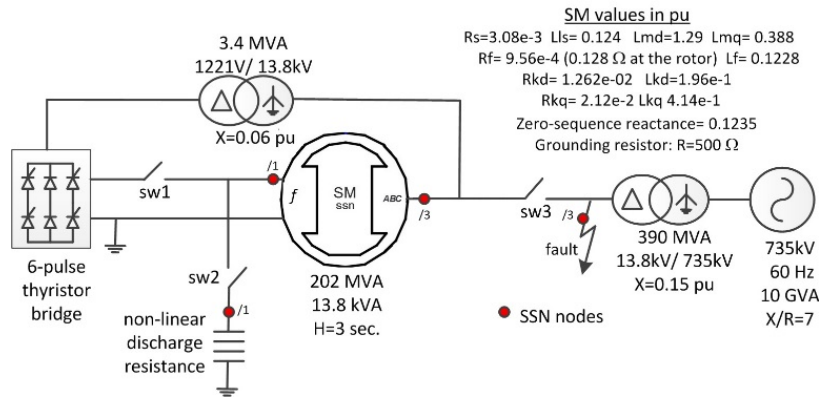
SM values in pu
Rs=3.08e-3 Lls= 0.124 Lmd=1.29 Lmq= 0.388
Rf= 9.56e-4 (0.128 Ω at the rotor) Lf= 0.1228
Rkd= 1.262e-02 Lkd=1.96e-1
Rkq= 2.12e-2 Lkq 4.14e-1
Zero-sequence reactance= 0.1235
Grounding resistor: R=500 Ω

3.4 MVA
1221V/ 13.8kV
X=0.06 pu

sw1
/1
f
SM
ssn
ABC
/3
sw3
/3
fault

6-pulse thyristor bridge

sw2
/1
non-linear discharge resistance

202 MVA
13.8 kVA
H=3 sec.

SSN nodes

390 MVA
13.8kV/ 735kV
X=0.15 pu

735kV
60 Hz
10 GVA
X/R=7